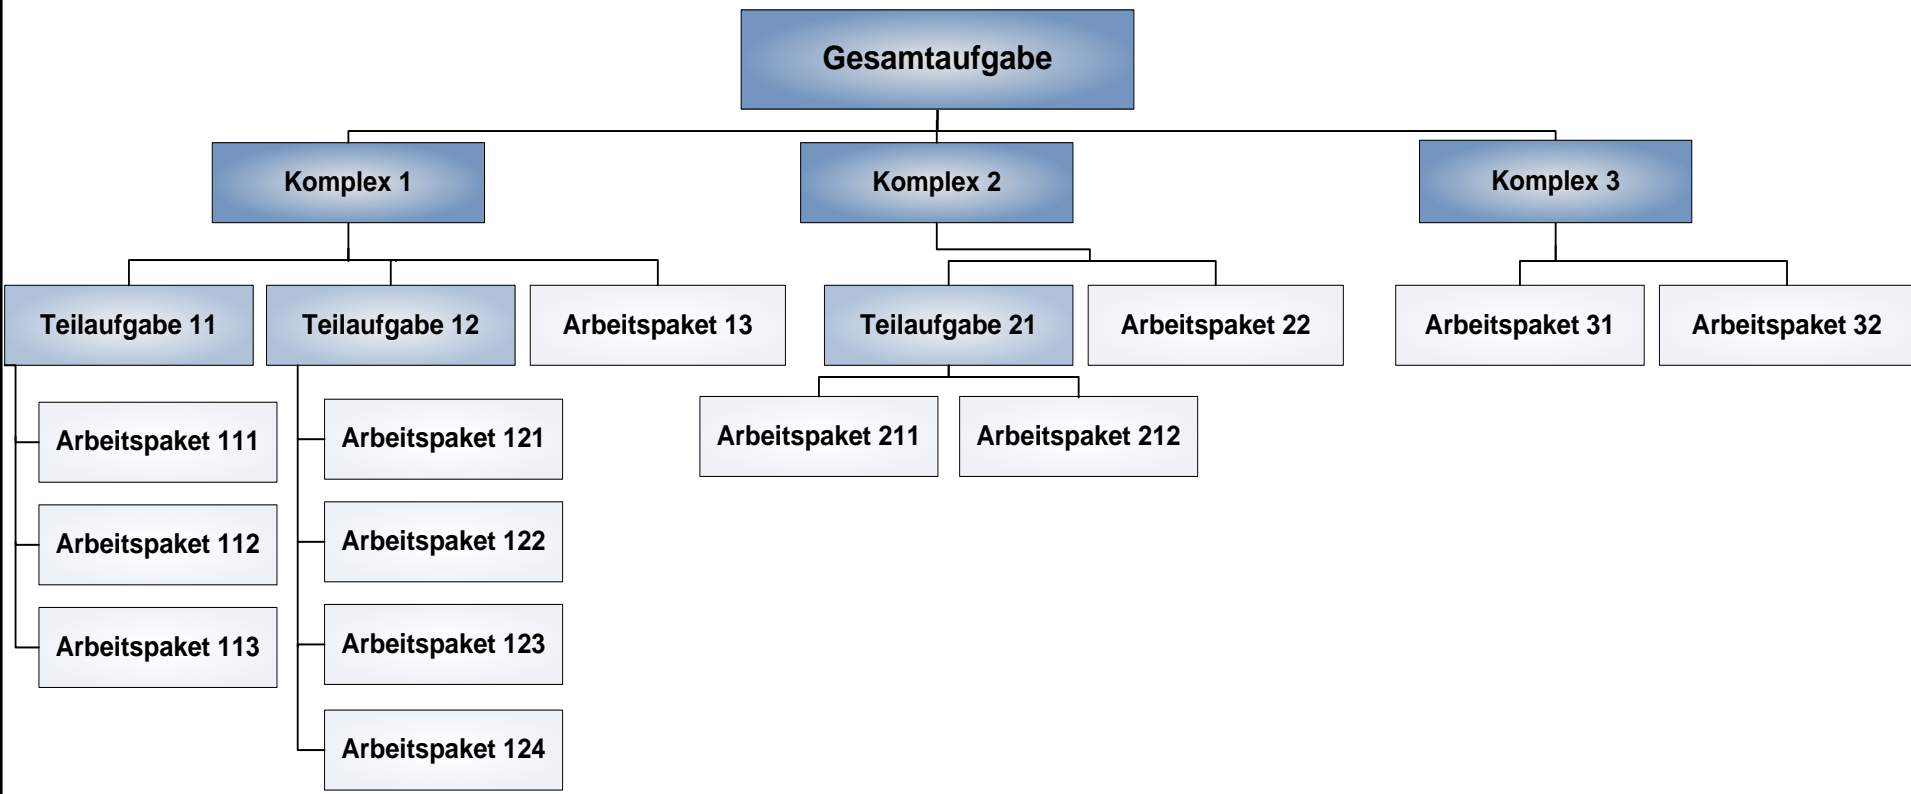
Gesamtaufgabe

Komplex 1

Komplex 2

Komplex 3

Teilaufgabe 11

Teilaufgabe 12

Arbeitspaket 13

Teilaufgabe 21

Arbeitspaket 22

Arbeitspaket 31

Arbeitspaket 32

Arbeitspaket 111

Arbeitspaket 112

Arbeitspaket 113

Arbeitspaket 121

Arbeitspaket 122

Arbeitspaket 123

Arbeitspaket 124

Arbeitspaket 211

Arbeitspaket 212